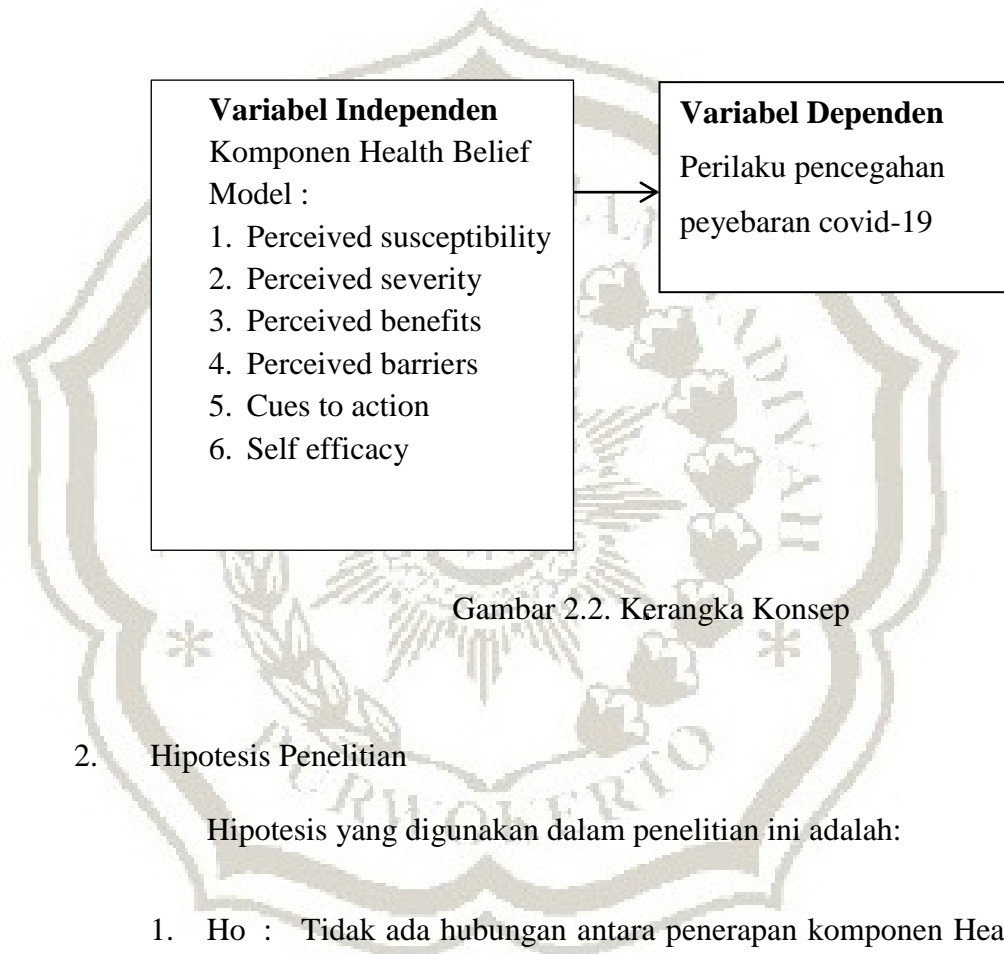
**Variabel Independen**
Komponen Health Belief Model :
1. Perceived susceptibility
2. Perceived severity
3. Perceived benefits
4. Perceived barriers
5. Cues to action
6. Self efficacy

**Variabel Dependen**
Perilaku pencegahan peyebaran covid-19

Gambar 2.2. Kerangka Konsep

2. Hipotesis Penelitian

Hipotesis yang digunakan dalam penelitian ini adalah:

1. Ho : Tidak ada hubungan antara penerapan komponen Hea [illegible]

PURWOKERTO